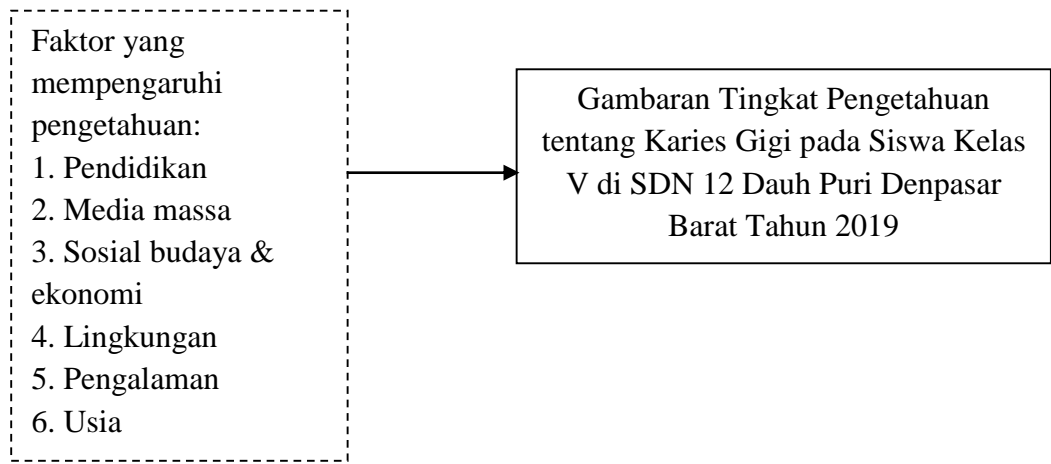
Faktor yang mempengaruhi pengetahuan:
1. Pendidikan
2. Media massa
3. Sosial budaya & ekonomi
4. Lingkungan
5. Pengalaman
6. Usia

Gambaran Tingkat Pengetahuan tentang Karies Gigi pada Siswa Kelas V di SDN 12 Dauh Puri Denpasar Barat Tahun 2019